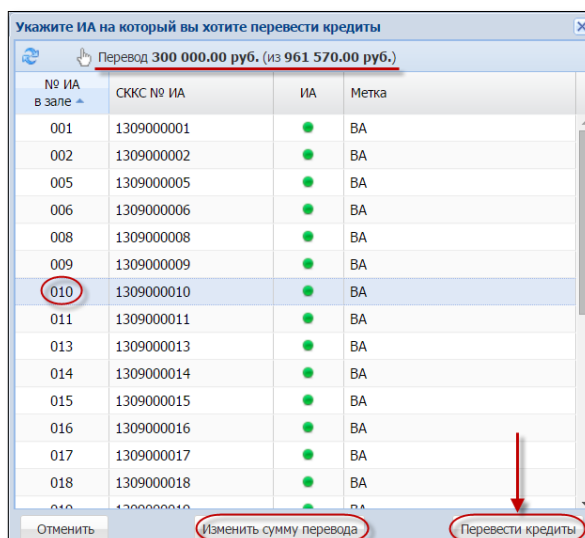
Укажите ИА на который вы хотите перевести кредиты

Перевод **300 000.00 руб.** (из **961 570.00 руб.**)

| № ИА в зале | СККС № ИА | ИА | Метка |
|---|---|---|---|
| 001 | 1309000001 | | ВА |
| 002 | 1309000002 | | ВА |
| 005 | 1309000005 | | ВА |
| 006 | 1309000006 | | ВА |
| 008 | 1309000008 | | ВА |
| 009 | 1309000009 | | ВА |
| 010 | 1309000010 | | ВА |
| 011 | 1309000011 | | ВА |
| 013 | 1309000013 | | ВА |
| 014 | 1309000014 | | ВА |
| 015 | 1309000015 | | ВА |
| 016 | 1309000016 | | ВА |
| 017 | 1309000017 | | ВА |
| 018 | 1309000018 | | ВА |
| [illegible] | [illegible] | | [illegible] |

Отменить | Изменить сумму перевода | Перевести кредиты